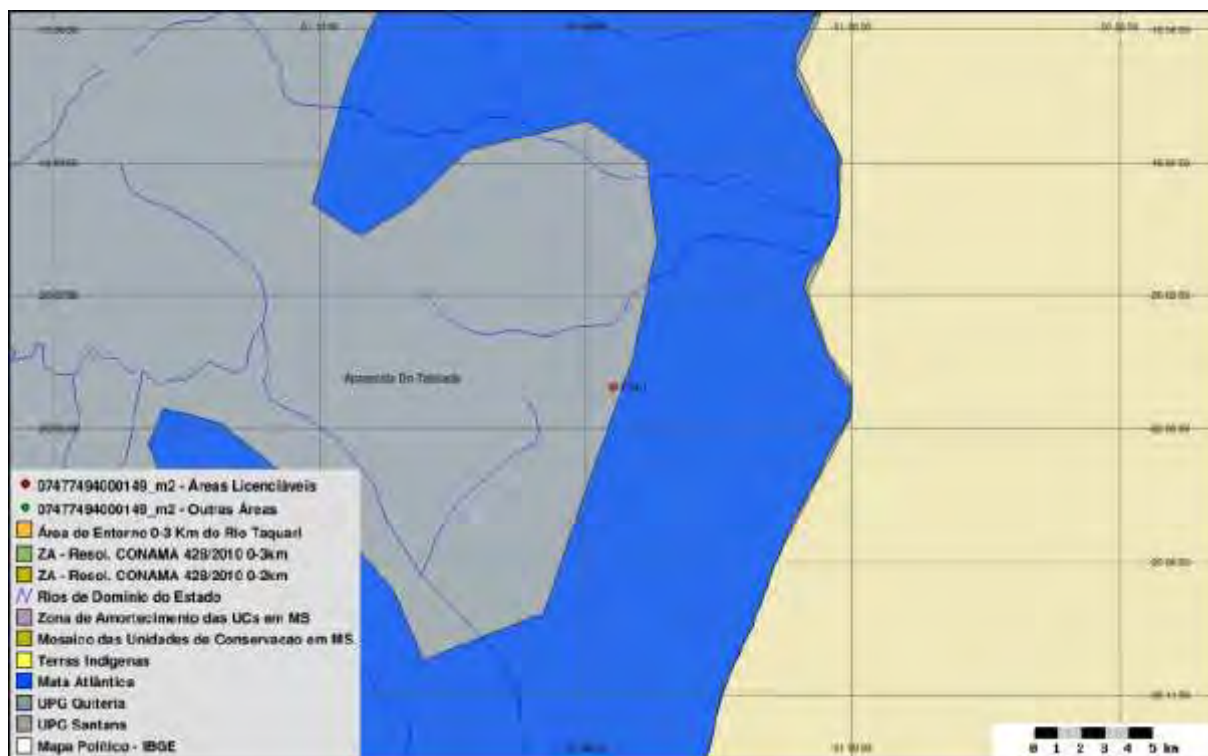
Aparecida Do Taboado

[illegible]

07477494000149_m2 - Áreas Licenciáveis
07477494000149_m2 - Outras Áreas
Área de Entorno 0-3 Km do Rio Taquari
ZA - Resol. CONAMA 428/2010 0-3km
ZA - Resol. CONAMA 428/2010 0-2km
Rios de Dominio do Estado
Zona de Amortecimento das UCs em MS
Mosaico das Unidades de Conservacao em MS
Terras Indigenas
Mata Atlântica
UPG Quiteria
UPG Santana
Mapa Político - IBGE

0 1 2 3 4 5 km